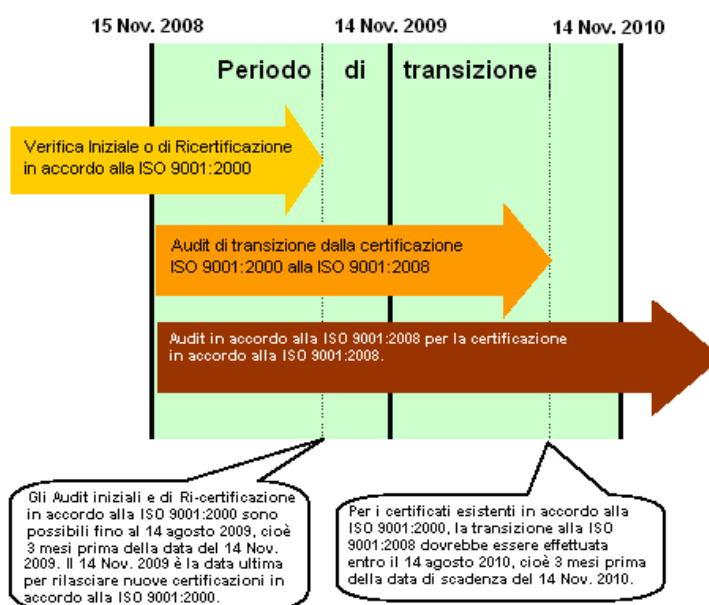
15 Nov. 2008

14 Nov. 2009

14 Nov. 2010

Periodo di transizione

Verifica Iniziale o di Ricertificazione in accordo alla ISO 9001:2000

Audit di transizione dalla certificazione ISO 9001:2000 alla ISO 9001:2008

Audit in accordo alla ISO 9001:2008 per la certificazione in accordo alla ISO 9001:2008.

Gli Audit iniziali e di Ri-certificazione in accordo alla ISO 9001:2000 sono possibili fino al 14 agosto 2009, cioè 3 mesi prima della data del 14 Nov. 2009. Il 14 Nov. 2009 è la data ultima per rilasciare nuove certificazioni in accordo alla ISO 9001:2000.

Per i certificati esistenti in accordo alla ISO 9001:2000, la transizione alla ISO 9001:2008 dovrebbe essere effettuata entro il 14 agosto 2010, cioè 3 mesi prima della data di scadenza del 14 Nov. 2010.